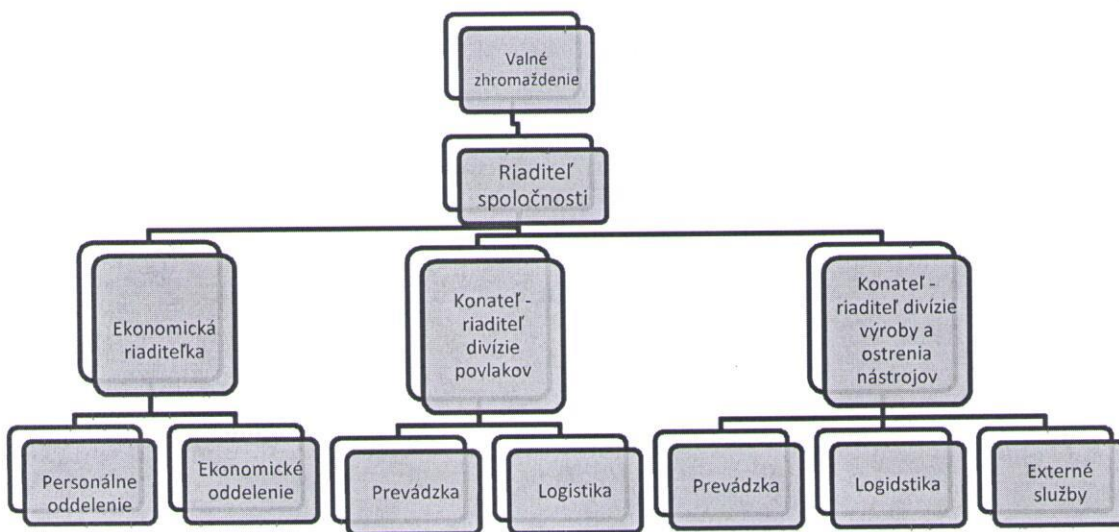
Valné zhromaždenie

Riaditeľ spoločnosti

Ekonomická riaditeľka

Konateľ - riaditeľ divízie povlakov

Konateľ - riaditeľ divízie výroby a ostrenia nástrojov

Personálne oddelenie

Ekonomické oddelenie

Prevádzka

Logistika

Prevádzka

Logidstika

Externé služby